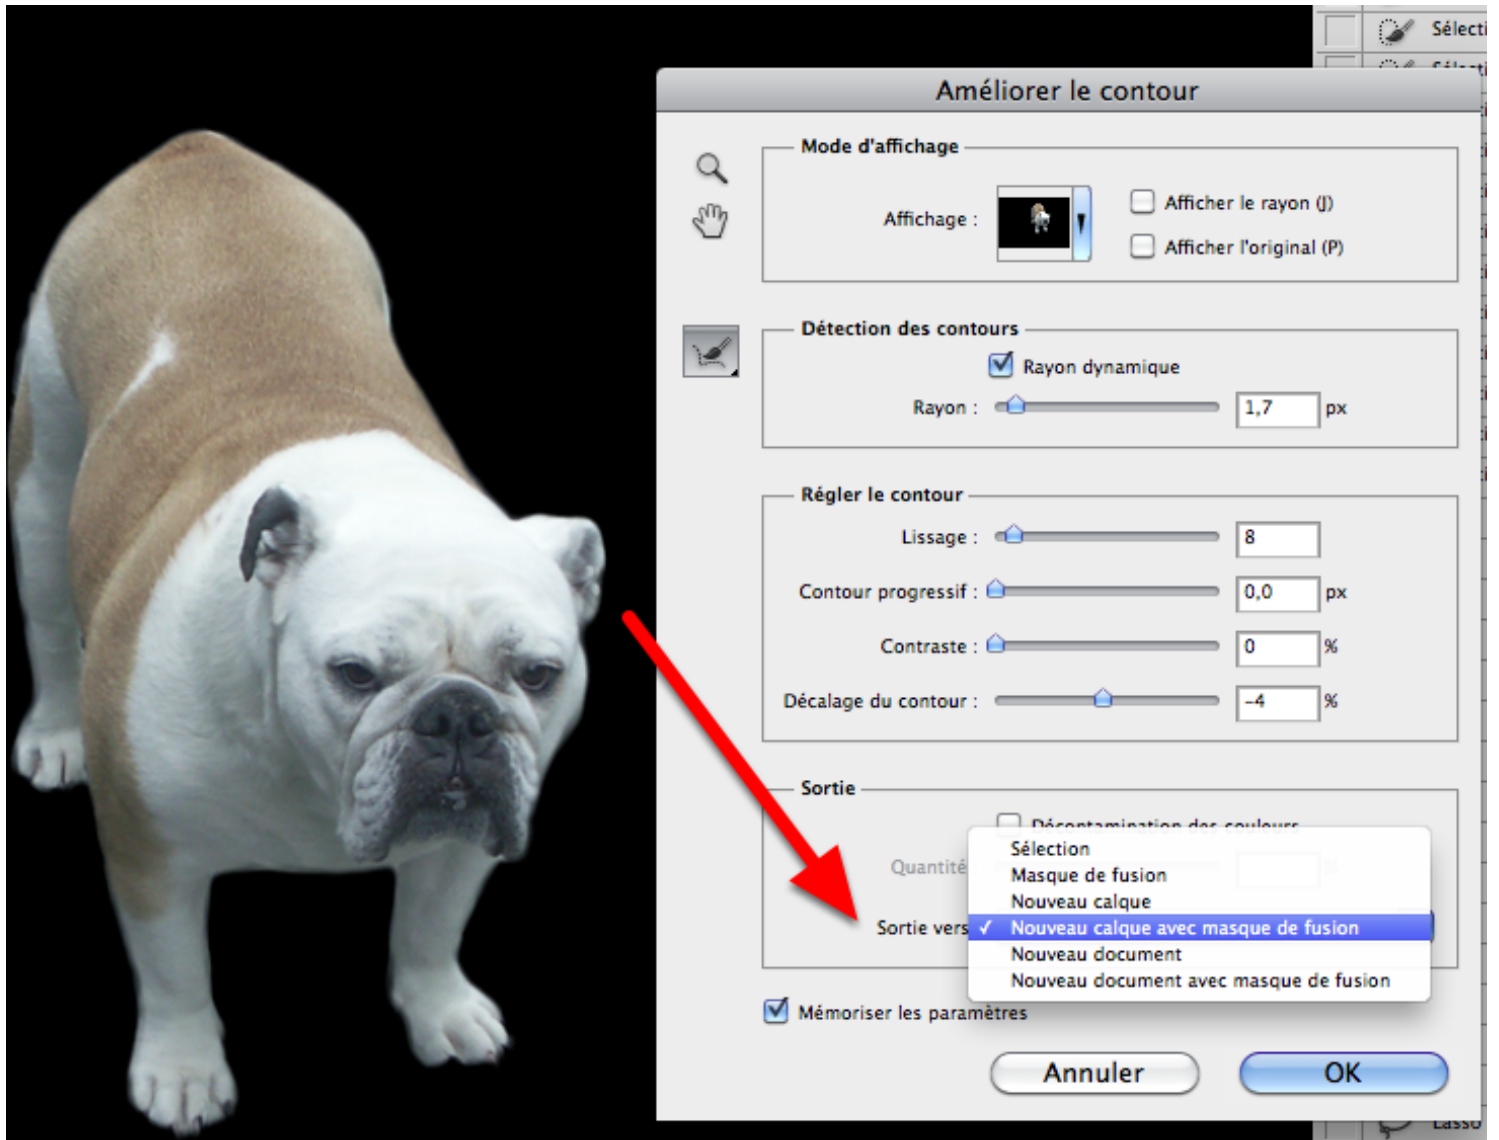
Sélecti

Améliorer le contour

Mode d'affichage

Affichage :

Afficher le rayon (J)

Afficher l'original (P)

Détection des contours

Rayon dynamique

Rayon : 1,7 px

Régler le contour

Lissage : 8

Contour progressif : 0,0 px

Contraste : 0 %

Décalage du contour : -4 %

Sortie

Décontamination des couleurs

Quantité

Sortie vers

Sélection
Masque de fusion
Nouveau calque
✓ Nouveau calque avec masque de fusion
Nouveau document
Nouveau document avec masque de fusion

Mémoriser les paramètres

Annuler

OK

Lasso